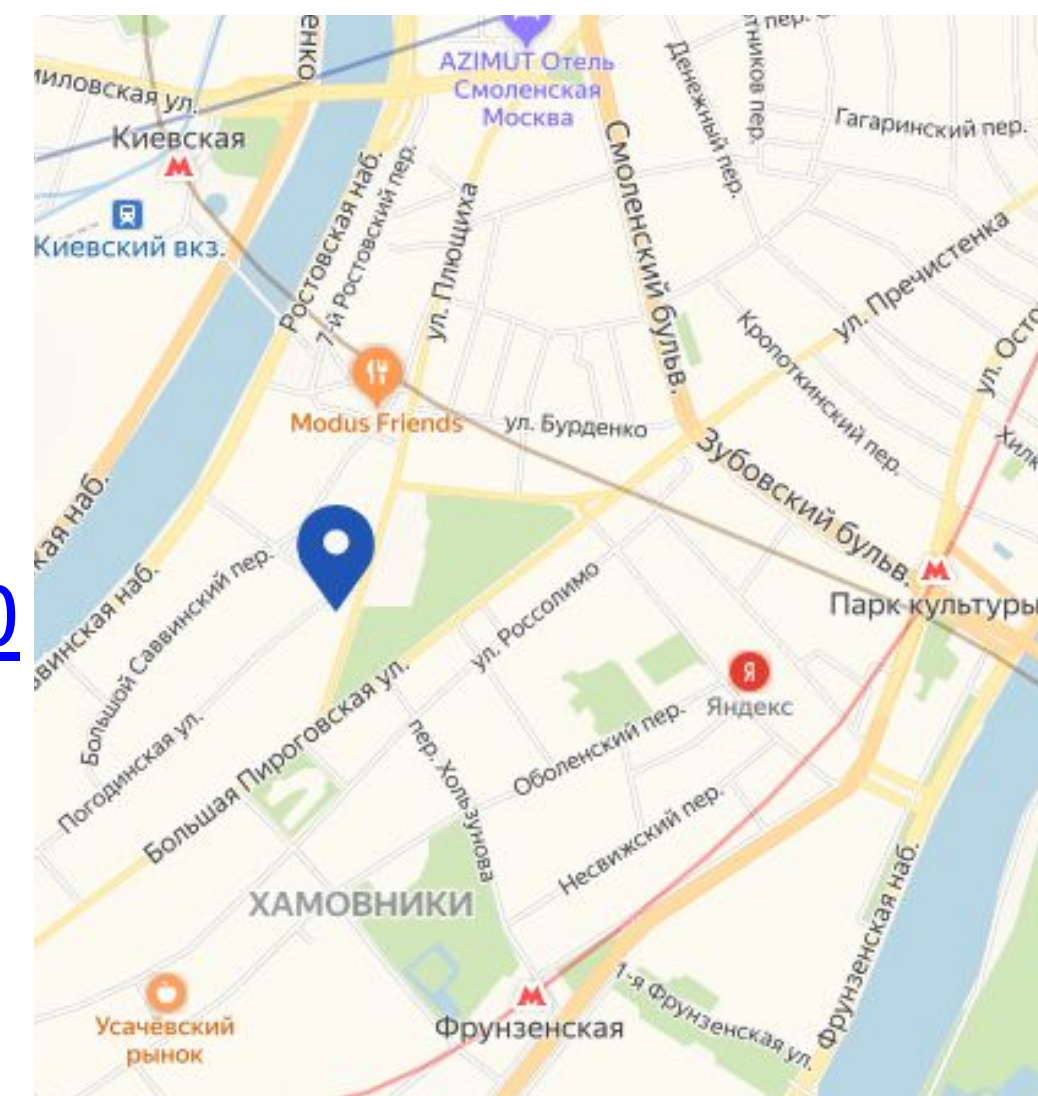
енко
миловская ул.
AZIMUT Отель Смоленская Москва
пер.
Денежный пер.
тников пер.
Гагаринский пер.
Киевская
Киевский вкз.
Ростовская наб.
7-й Ростовский пер.
ул. Плющиха
Смоленский бульв.
ул. Пречистенка
Кропоткинский пер.
ул. Осто
Хилк
Modus Friends
ул. Бурденко
Зубовский бульв.
Парк культуры
кая наб.
винская наб.
Большой Саввинский пер.
Погодинская ул.
Большая Пироговская ул.
ул. Россолимо
Яндекс
Оболенский пер.
пер. Хользунова
Несвижский пер.
ХАМОВНИКИ
Фрунзенская наб.
1-я Фрунзенская ул.
Усачёвский рынок
Фрунзенская
0